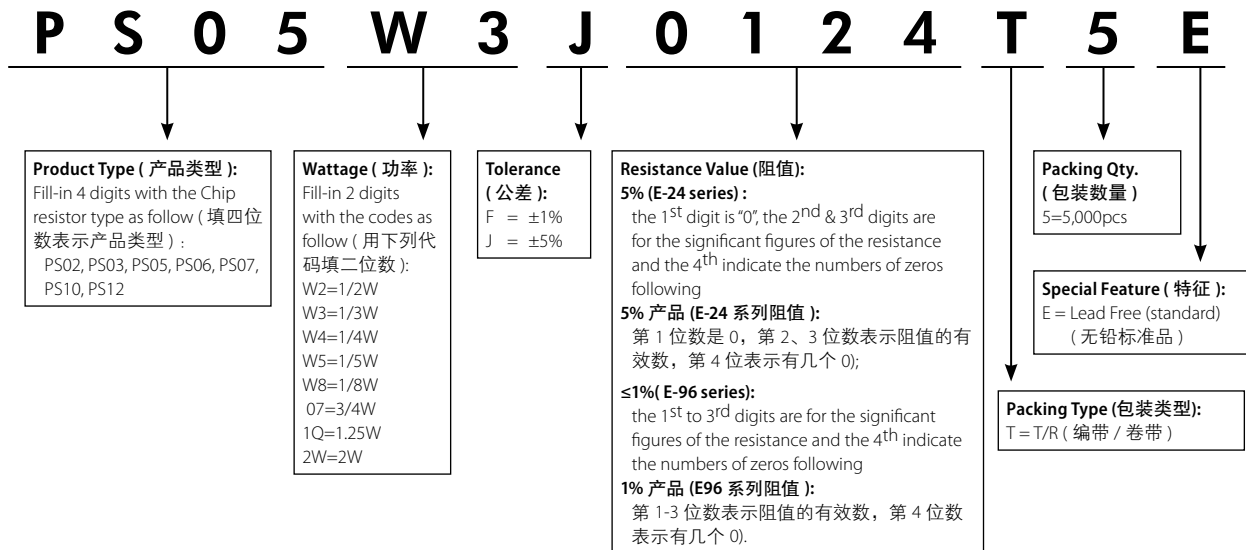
P S 0 5 W 3 J 0 1 2 4 T 5 E

**Product Type ( 产品类型 ):**
Fill-in 4 digits with the Chip resistor type as follow ( 填四位数表示产品类型 ) :
PS02, PS03, PS05, PS06, PS07, PS10, PS12

**Wattage ( 功率 ):**
Fill-in 2 digits with the codes as follow ( 用下列代码填二位数 ):
W2=1/2W
W3=1/3W
W4=1/4W
W5=1/5W
W8=1/8W
07=3/4W
1Q=1.25W
2W=2W

**Tolerance ( 公差 ):**
F = ±1%
J = ±5%

**Resistance Value (阻值):**
**5% (E-24 series) :**
the 1$^{st}$ digit is "0", the 2$^{nd}$ & 3$^{rd}$ digits are for the significant figures of the resistance and the 4$^{th}$ indicate the numbers of zeros following
**5% 产品 (E-24 系列阻值 ):**
第 1 位数是 0，第 2、3 位数表示阻值的有效数，第 4 位表示有几个 0);
**≤1%( E-96 series):**
the 1$^{st}$ to 3$^{rd}$ digits are for the significant figures of the resistance and the 4$^{th}$ indicate the numbers of zeros following
**1% 产品 (E96 系列阻值 ):**
第 1-3 位数表示阻值的有效数，第 4 位数表示有几个 0).

**Packing Qty. ( 包装数量 )**
5=5,000pcs

**Special Feature ( 特征 ):**
E = Lead Free (standard)
( 无铅标准品 )

**Packing Type (包装类型):**
T = T/R ( 编带 / 卷带 )